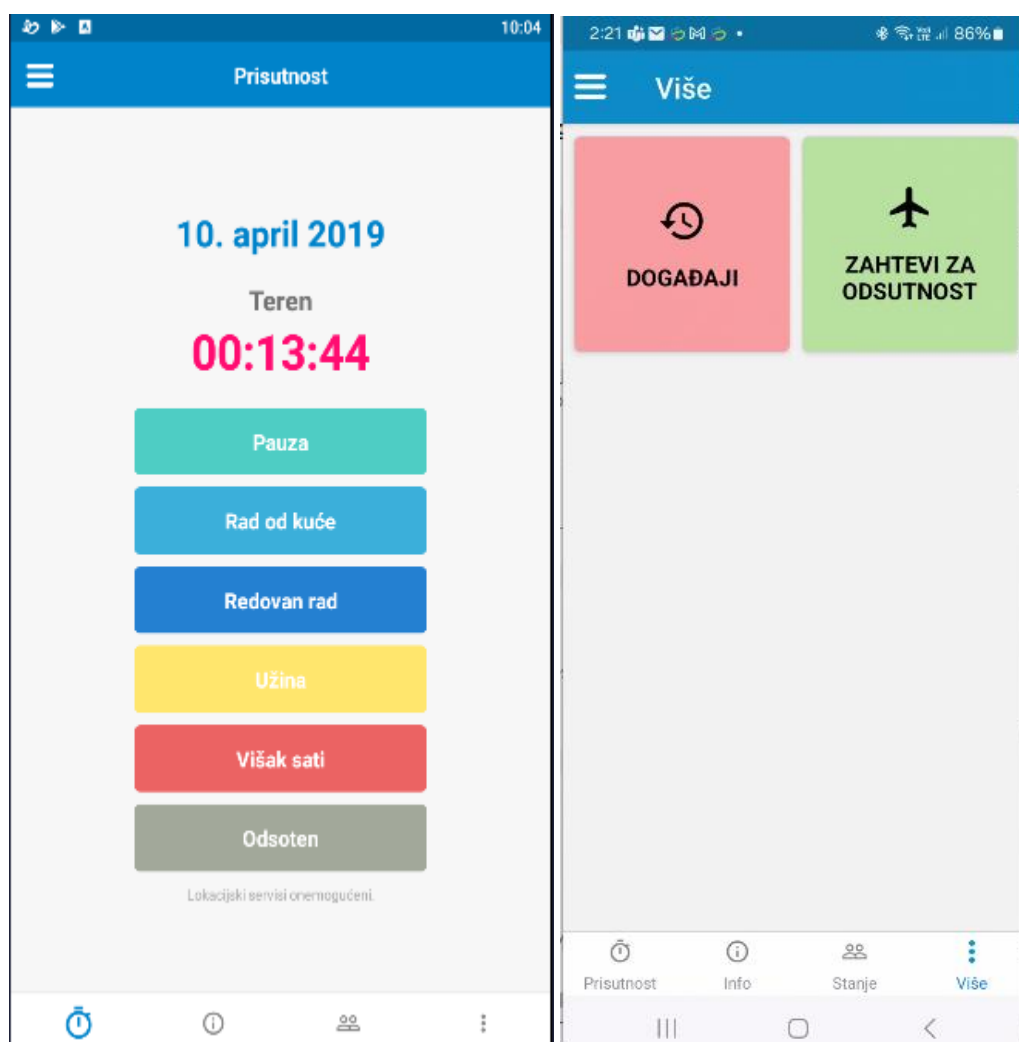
10:04

Prisutnost

10. april 2019

Teren

00:13:44

Pauza

Rad od kuće

Redovan rad

Užina

Višak sati

Odsoten

Lokacijski servisi onemogućeni.

2:21

86%

Više

DOGAĐAJI

ZAHTEVI ZA ODSUTNOST

Prisutnost

Info

Stanje

Više